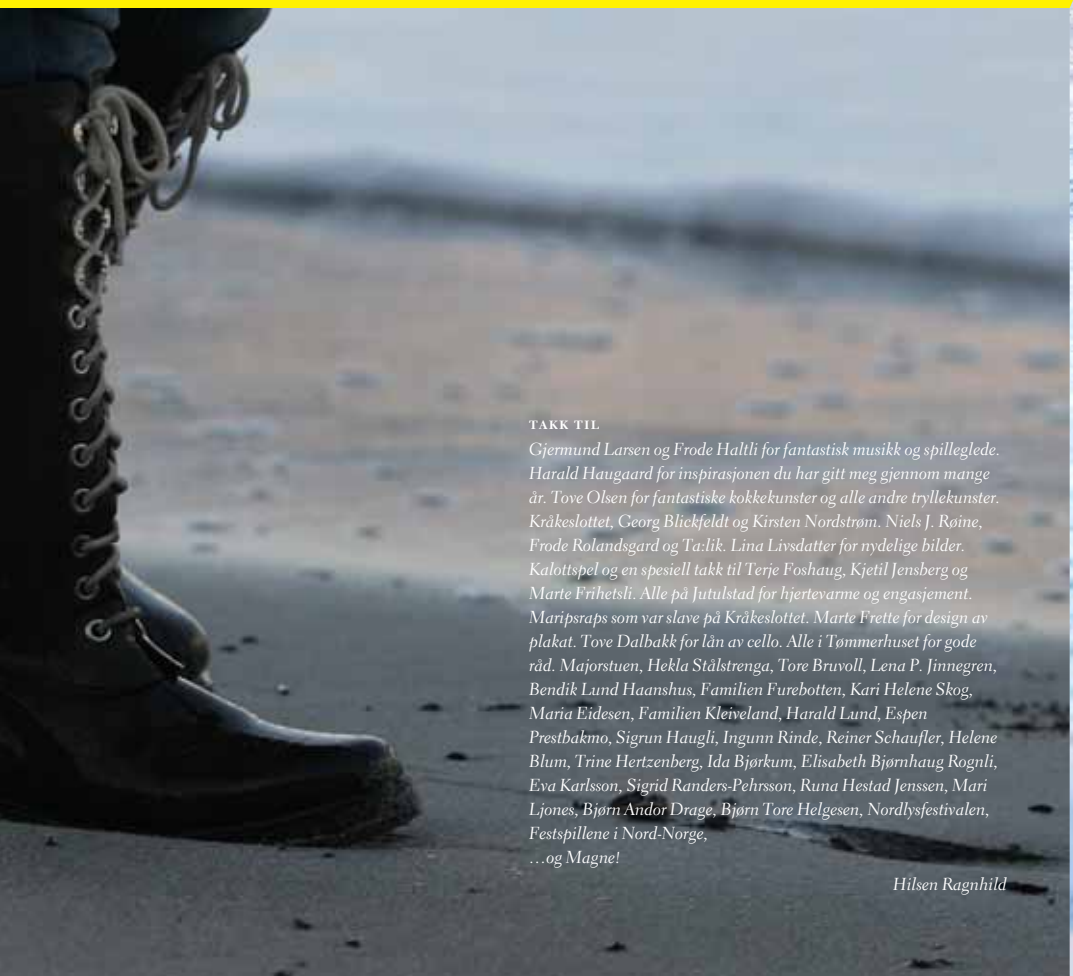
TAKK TIL

Gjermund Larsen og Frode Haltli for fantastisk musikk og spilleglede. Harald Haugaard for inspirasjonen du har gitt meg gjennom mange år. Tove Olsen for fantastiske kokkekunster og alle andre tryllekunster. Kråkeslottet, Georg Blickfeldt og Kirsten Nordstrøm. Niels J. Røine, Frode Rolandsgard og Ta:lik. Lina Livsdatter for nydelige bilder. Kalottspel og en spesiell takk til Terje Foshaug, Kjetil Jensberg og Marte Frihetsli. Alle på Jutulstad for hjertevarme og engasjement. Maripsraps som var slave på Kråkeslottet. Marte Frette for design av plakat. Tove Dalbakk for lån av cello. Alle i Tømmerhuset for gode råd. Majorstuen, Hekla Stålstrenga, Tore Bruvoll, Lena P. Jinnegren, Bendik Lund Haanshus, Familien Furebotten, Kari Helene Skog, Maria Eidesen, Familien Kleiveland, Harald Lund, Espen Prestbakmo, Sigrun Haugli, Ingunn Rinde, Reiner Schaufler, Helene Blum, Trine Hertzenberg, Ida Bjørkum, Elisabeth Bjørnhaug Rognli, Eva Karlsson, Sigrid Randers-Pehrsson, Runa Hestad Jenssen, Mari Ljones, Bjørn Andor Drage, Bjørn Tore Helgesen, Nordlysfestivalen, Festspillene i Nord-Norge,
…og Magne!

Hilsen Ragnhild